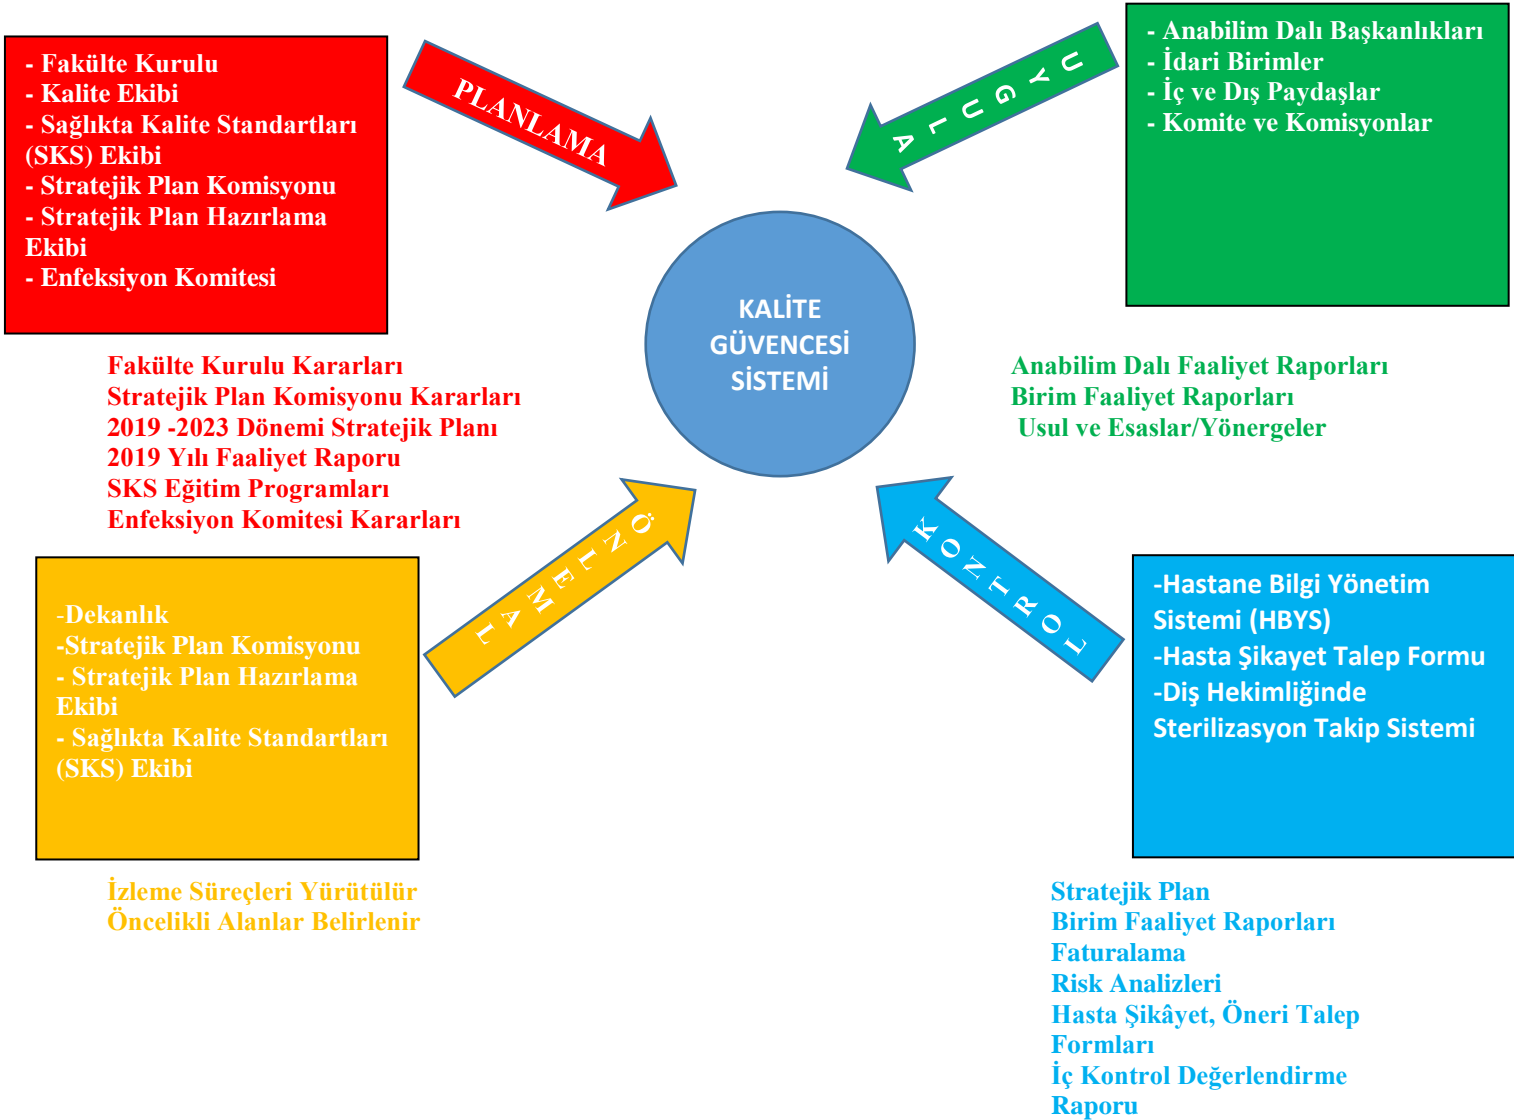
- Fakülte Kurulu
- Kalite Ekibi
- Sağlıkta Kalite Standartları (SKS) Ekibi
- Stratejik Plan Komisyonu
- Stratejik Plan Hazırlama Ekibi
- Enfeksiyon Komitesi

PLANLAMA

UYGULA

- Anabilim Dalı Başkanlıkları
- İdari Birimler
- İç ve Dış Paydaşlar
- Komite ve Komisyonlar

KALİTE GÜVENCESİ SİSTEMİ

Fakülte Kurulu Kararları
Stratejik Plan Komisyonu Kararları
2019 -2023 Dönemi Stratejik Planı
2019 Yılı Faaliyet Raporu
SKS Eğitim Programları
Enfeksiyon Komitesi Kararları

Anabilim Dalı Faaliyet Raporları
Birim Faaliyet Raporları
Usul ve Esaslar/Yönergeler

ÖNLEMAL

KONTROL

-Dekanlık
-Stratejik Plan Komisyonu
- Stratejik Plan Hazırlama Ekibi
- Sağlıkta Kalite Standartları (SKS) Ekibi

-Hastane Bilgi Yönetim Sistemi (HBYS)
-Hasta Şikayet Talep Formu
-Diş Hekimliğinde Sterilizasyon Takip Sistemi

İzleme Süreçleri Yürütülür
Öncelikli Alanlar Belirlenir

Stratejik Plan
Birim Faaliyet Raporları
Faturalama
Risk Analizleri
Hasta Şikâyet, Öneri Talep Formları
İç Kontrol Değerlendirme Raporu